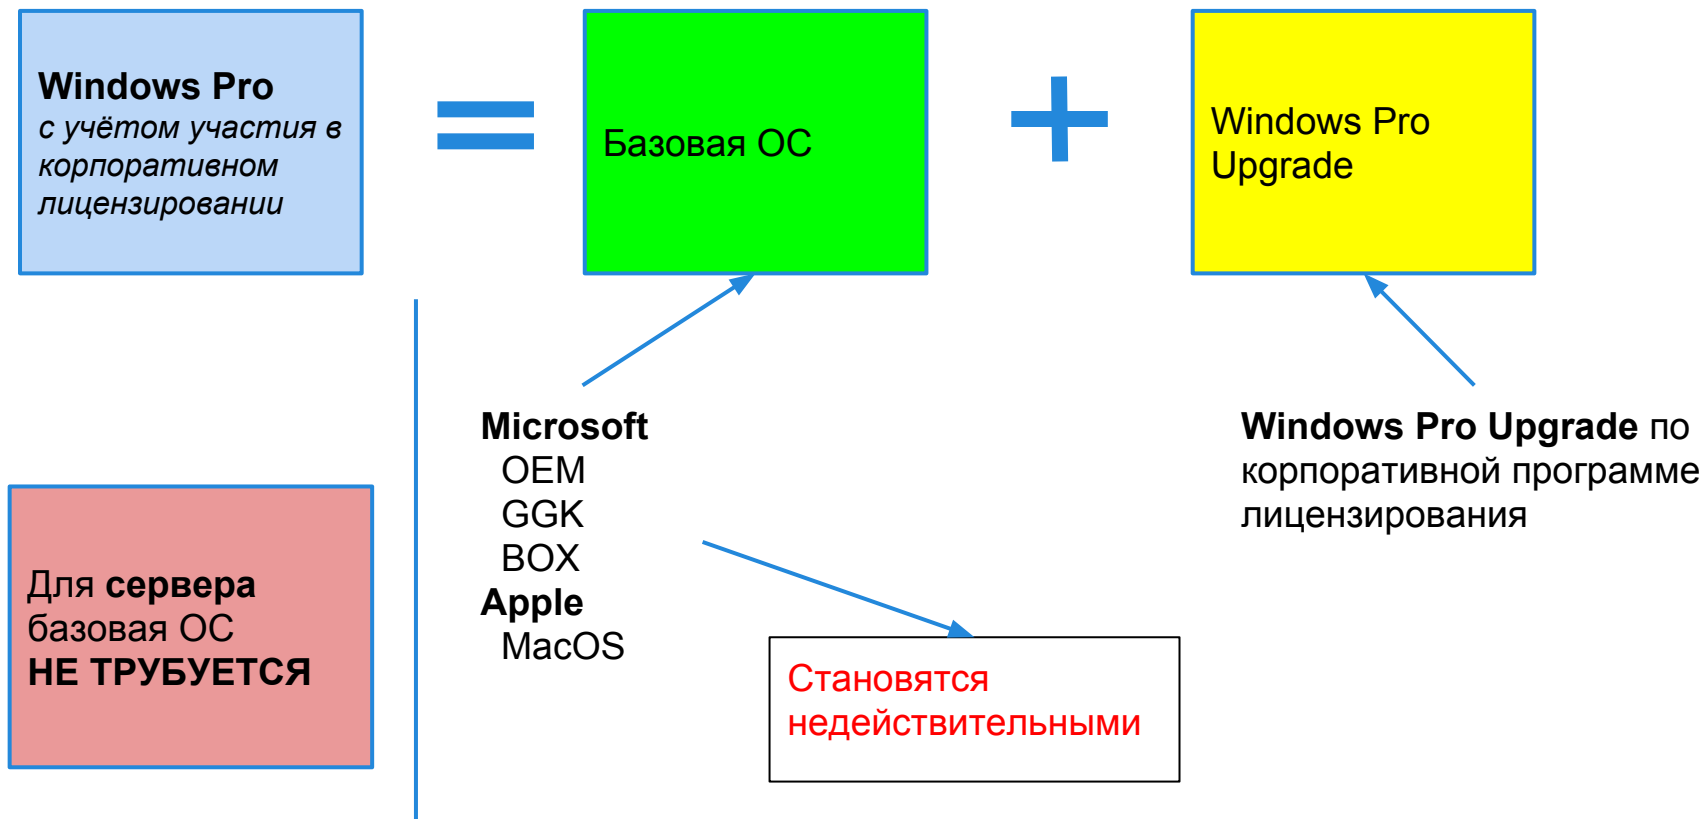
Windows Pro
с учётом участия в корпоративном лицензировании

Базовая ОС

Windows Pro Upgrade

Microsoft
OEM
GGK
BOX
Apple
MacOS

Windows Pro Upgrade по корпоративной программе лицензирования

Для сервера базовая ОС
НЕ ТРУБУЕТСЯ

Становятся недействительными